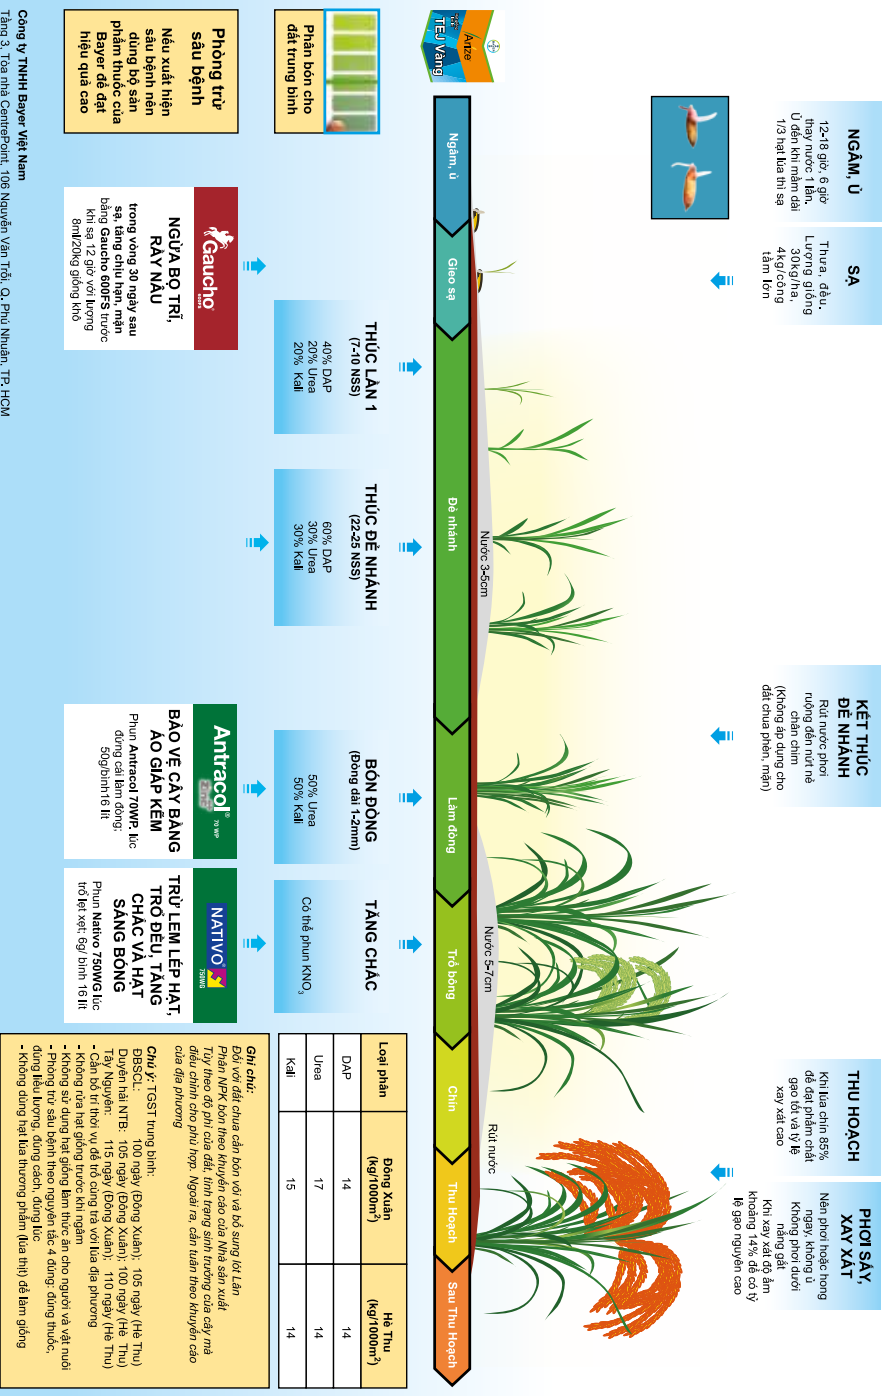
Anze
TEJ Vàng

Phân bón cho đất trung bình

Phòng trừ sâu bệnh

Nếu xuất hiện sâu bệnh nên dùng bộ sản phẩm thuốc của Bayer để đạt hiệu quả cao

Công ty TNHH Bayer Việt Nam
Tầng 3, Tòa nhà CentrePoint, 106 Nguyễn Văn Trỗi, Q. Phú Nhuận, TP. HCM

NGÂM, Ủ
12-18 giờ, 6 giờ thay nước 1 lần. Ủ đến khi mầm dài 1/3 hạt lúa thì sạ

SẠ
Thưa, đều. Lượng giống 30kg/ha, 4kg/công tầm lớn

Ngâm, ủ
Gieo sạ
Đẻ nhánh
Làm đòng
Trổ bông
Chín
Thu Hoạch
Sau Thu Hoạch

Nước 3-5cm
Nước 5-7cm
Rút nước

Gaucho
NGỪA BỌ TRĨ, RẦY NÂU
trong vòng 30 ngày sau sạ, tăng chịu hạn, mặn bằng Gaucho 600FS trước khi sạ 12 giờ với lượng 8ml/20kg giống khô

THÚC LẦN 1
(7-10 NSS)
40% DAP
20% Urea
20% Kali

THÚC ĐẺ NHÁNH
(22-25 NSS)
60% DAP
30% Urea
30% Kali

KẾT THÚC ĐẺ NHÁNH
Rút nước phơi ruộng đến nứt nẻ chân chim (Không áp dụng cho đất chua phèn, mặn)

Antracol 70 WP
BẢO VỆ CÂY BÀNG ÁO GIÁP KẼM
Phun Antracol 70WP lúc đứng cái làm đòng: 50g/bình 16 lít

BÓN ĐÒNG
(Đòng dài 1-2mm)
50% Urea
50% Kali

NATIVO 750WG
TRỪ LEM LÉP HẠT, TRỔ ĐỀU, TĂNG CHẮC VÀ HẠT SÁNG BÓNG
Phun Nativo 750WG lúc trổ lẹt xẹt: 6g/ bình 16 lít

TĂNG CHẮC
Có thể phun $KNO_3$

THU HOẠCH
Khi lúa chín 85% để đạt phẩm chất gạo tốt và tỷ lệ xay xát cao

PHƠI SẤY, XAY XÁT
Nên phơi hoặc hong ngay, không ủ. Không phơi dưới nắng gắt
Khi xay xát độ ẩm khoảng 14% để có tỷ lệ gạo nguyên cao

| Loại phân | Đông Xuân (kg/1000m²) | Hè Thu (kg/1000m²) |
|---|---|---|
| DAP | 14 | 14 |
| Urea | 17 | 14 |
| Kali | 15 | 14 |

Ghi chú:
Đối với đất chua cần bón vôi và bổ sung lót Lân
Phân NPK bón theo khuyến cáo của Nhà sản xuất
Tùy theo độ phì của đất, tình trạng sinh trưởng của cây mà điều chỉnh cho phù hợp. Ngoài ra, cần tuân theo khuyến cáo của địa phương

Chú ý: TGST trung bình:
ĐBSCL: 100 ngày (Đông Xuân), 105 ngày (Hè Thu)
Duyên hải NTB: 105 ngày (Đông Xuân), 100 ngày (Hè Thu)
Tây Nguyên: 115 ngày (Đông Xuân), 110 ngày (Hè Thu)
- Cần bố trí thời vụ để trổ cùng trà với lúa địa phương
- Không rửa hạt giống trước khi ngâm
- Không sử dụng hạt giống làm thức ăn cho người và vật nuôi
- Phòng trừ sâu bệnh theo nguyên tắc 4 đúng: đúng thuốc, đúng liều lượng, đúng cách, đúng lúc
- Không dùng hạt lúa thương phẩm (lúa thịt) để làm giống